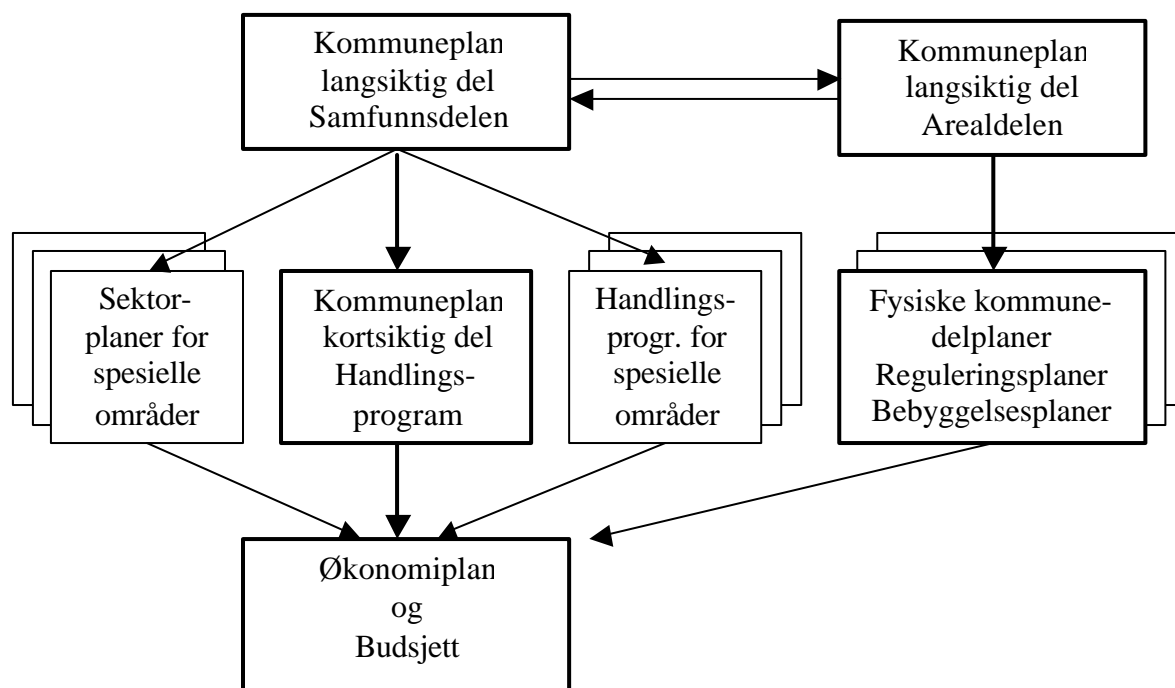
Kommuneplan
langsiktig del
Samfunnsdelen

Kommuneplan
langsiktig del
Arealdelen

Sektorplaner for spesielle områder

Kommuneplan
kortsiktig del
Handlingsprogram

Handlingsprogr. for spesielle områder

Fysiske kommunedelplaner
Reguleringsplaner
Bebyggelsesplaner

Økonomiplan
og
Budsjett